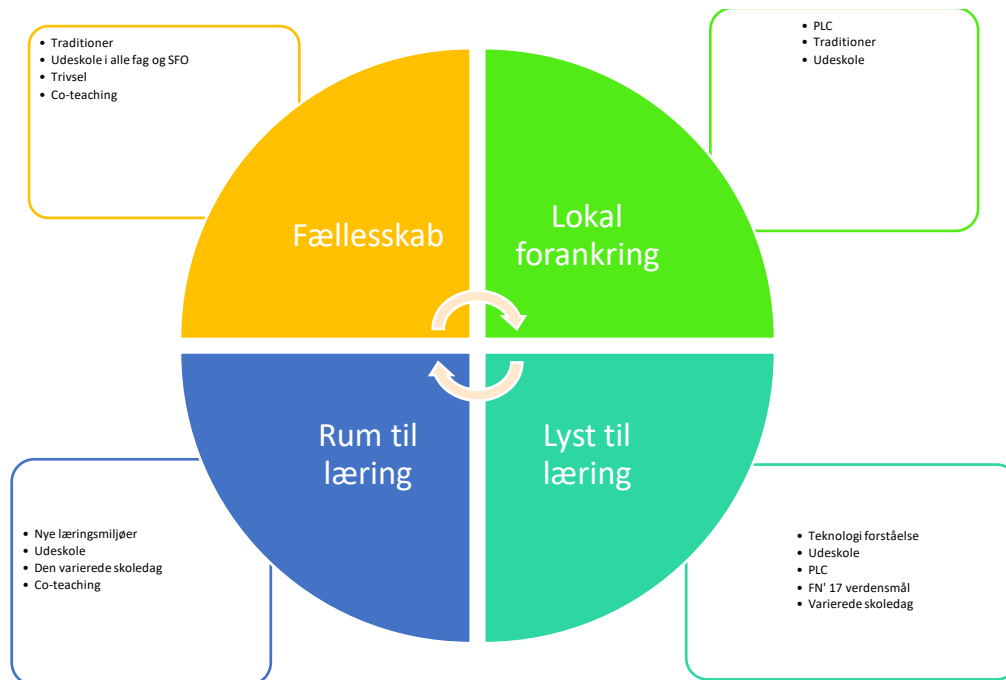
- Traditioner
- Udeskole i alle fag og SFO
- Trivsel
- Co-teaching

- PLC
- Traditioner
- Udeskole

Fællesskab

Lokal forankring

Rum til læring

Lyst til læring

- Nye læringsmiljøer
- Udeskole
- Den varierede skoledag
- Co-teaching

- Teknologi forståelse
- Udeskole
- PLC
- FN' 17 verdensmål
- Varierede skoledag